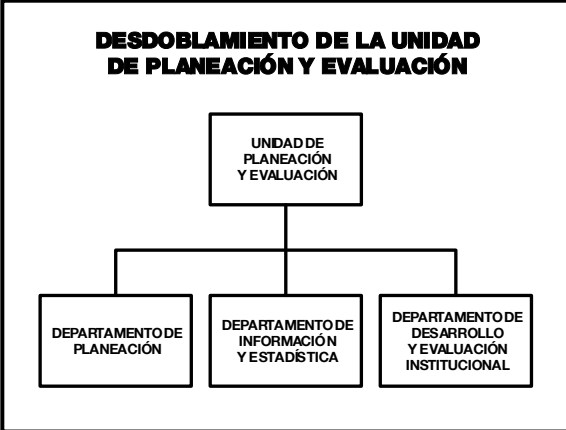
DESDOBLAMIENTO DE LA UNIDAD DE PLANEACIÓN Y EVALUACIÓN

UNIDAD DE PLANEACIÓN Y EVALUACIÓN

DEPARTAMENTO DE PLANEACIÓN

DEPARTAMENTO DE INFORMACIÓN Y ESTADÍSTICA

DEPARTAMENTO DE DESARROLLO Y EVALUACIÓN INSTITUCIONAL